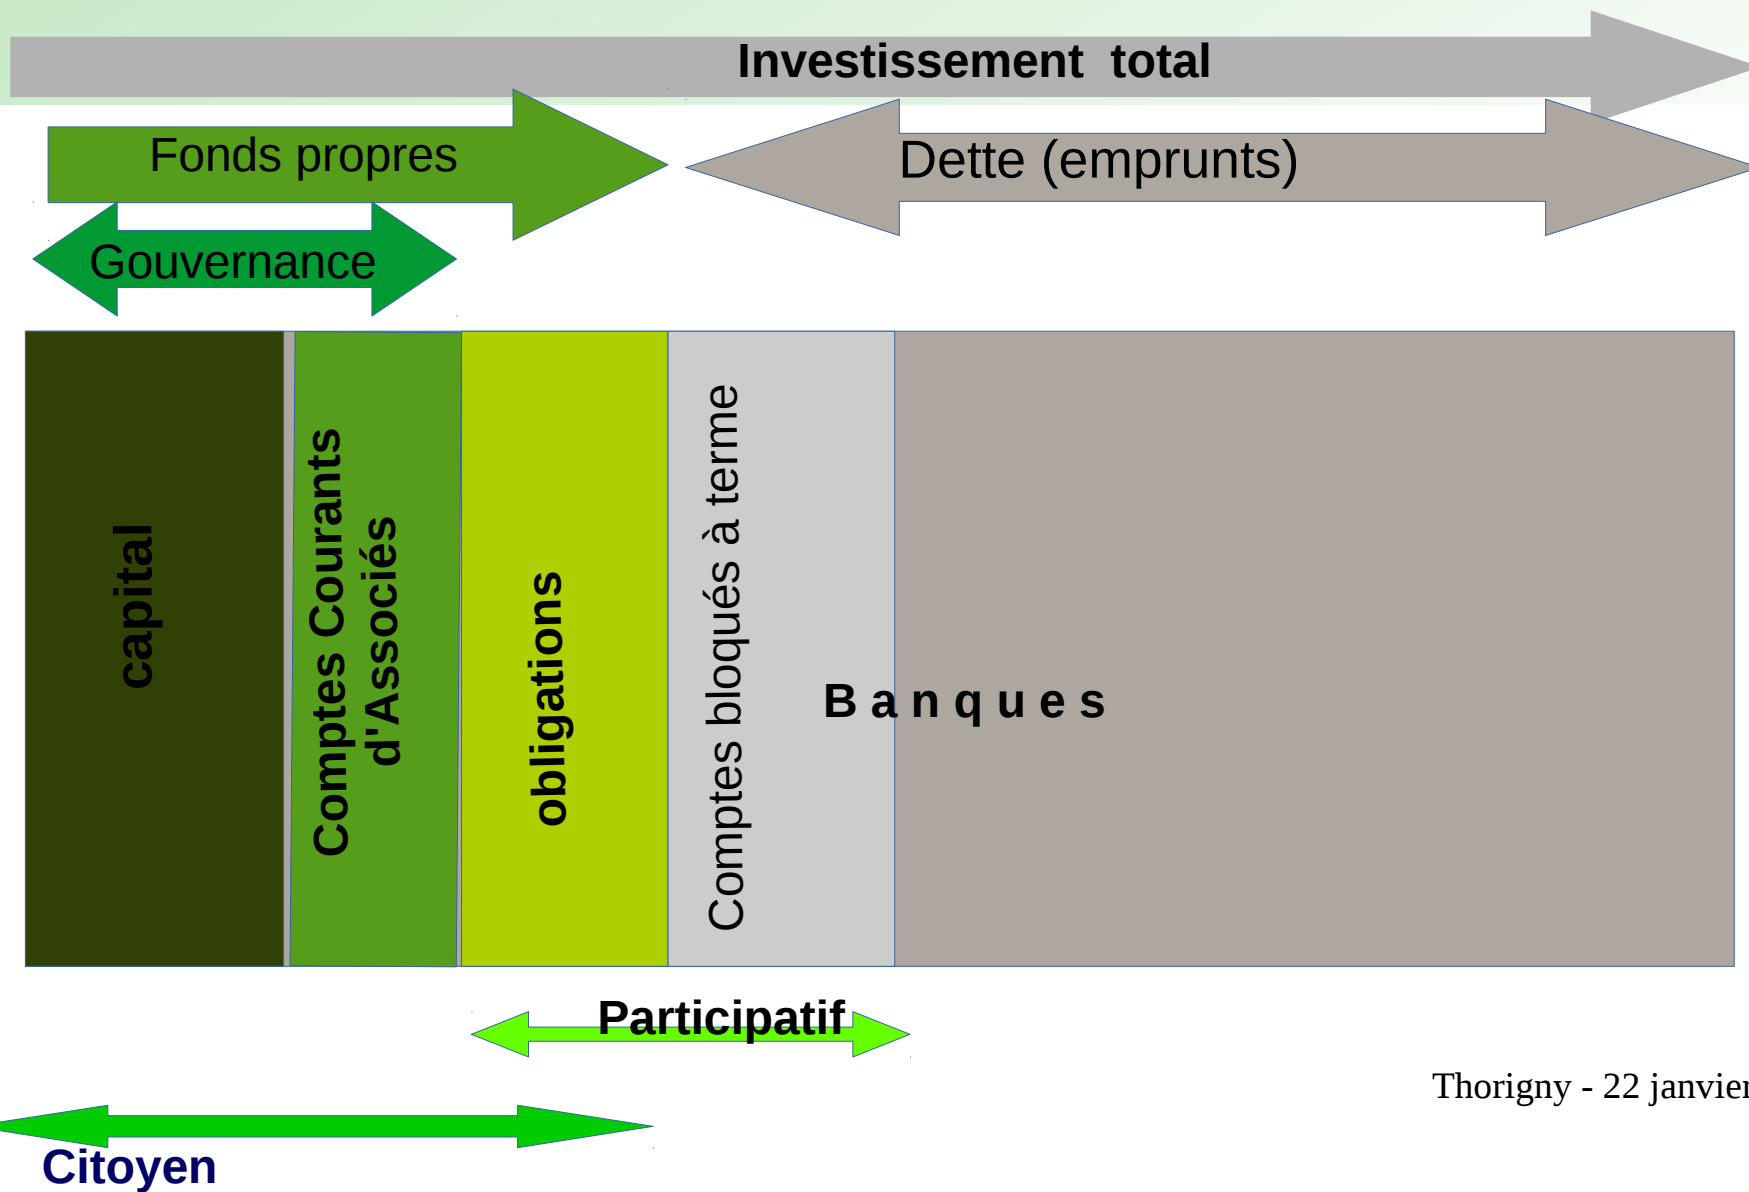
Investissement total

Fonds propres

Dette (emprunts)

Gouvernance

capital

Comptes Courants d'Associés

obligations

Comptes bloqués à terme

B a n q u e s

Participatif

Thorigny - 22 janvie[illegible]

Citoyen